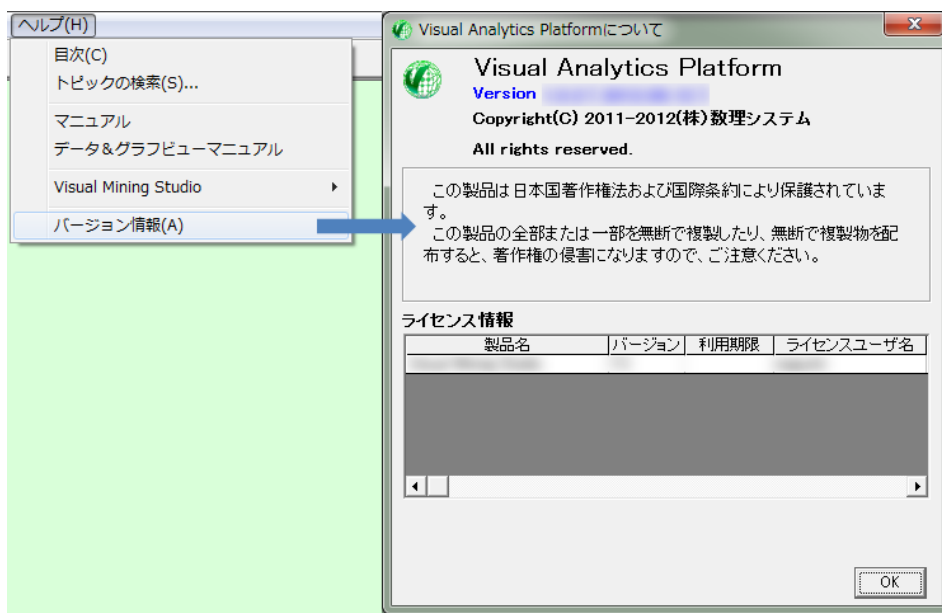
ヘルプ(H)

目次(C)
トピックの検索(S)...
マニュアル
データ&グラフビューマニュアル
Visual Mining Studio
バージョン情報(A)

Visual Analytics Platformについて

Visual Analytics Platform
Version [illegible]
Copyright(C) 2011-2012(株)数理システム
All rights reserved.

この製品は日本国著作権法および国際条約により保護されています。
この製品の全部または一部を無断で複製したり、無断で複製物を配布すると、著作権の侵害になりますので、ご注意ください。

ライセンス情報

| 製品名 | バージョン | 利用期限 | ライセンスユーザ名 |
|---|---|---|---|
| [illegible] | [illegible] | | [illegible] |

OK